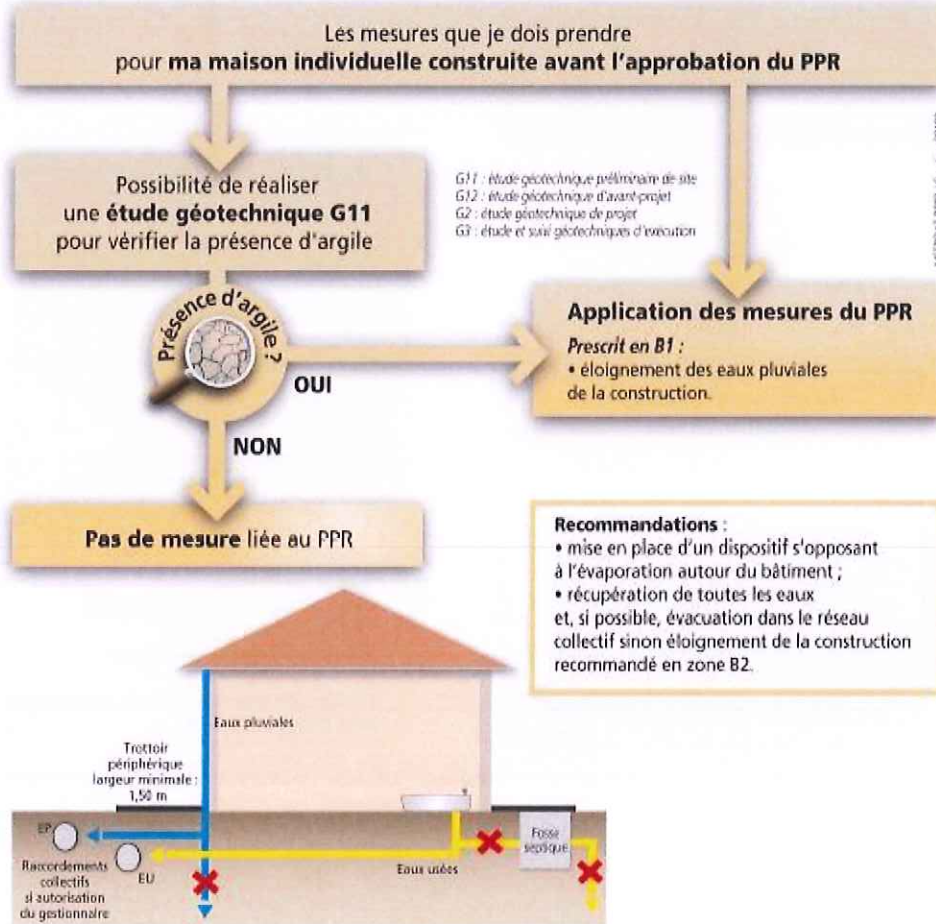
Les mesures que je dois prendre pour **ma maison individuelle construite avant l'approbation du PPR**

Possibilité de réaliser une **étude géotechnique G11** pour vérifier la présence d'argile

G11 : étude géotechnique préliminaire de site
G12 : étude géotechnique d'avant-projet
G2 : étude géotechnique de projet
G3 : étude et suivi géotechniques d'exécution

Présence d'argile ?

OUI

NON

**Application des mesures du PPR**

*Prescrit en B1 :*
• éloignement des eaux pluviales de la construction.

**Pas de mesure** liée au PPR

**Recommandations** :
• mise en place d'un dispositif s'opposant à l'évaporation autour du bâtiment ;
• récupération de toutes les eaux et, si possible, évacuation dans le réseau collectif sinon éloignement de la construction recommandé en zone B2.

Eaux pluviales

Trottoir périphérique largeur minimale : 1,50 m

EP

EU

Raccordements collectifs si autorisation du gestionnaire

Eaux usées

Fosse septique